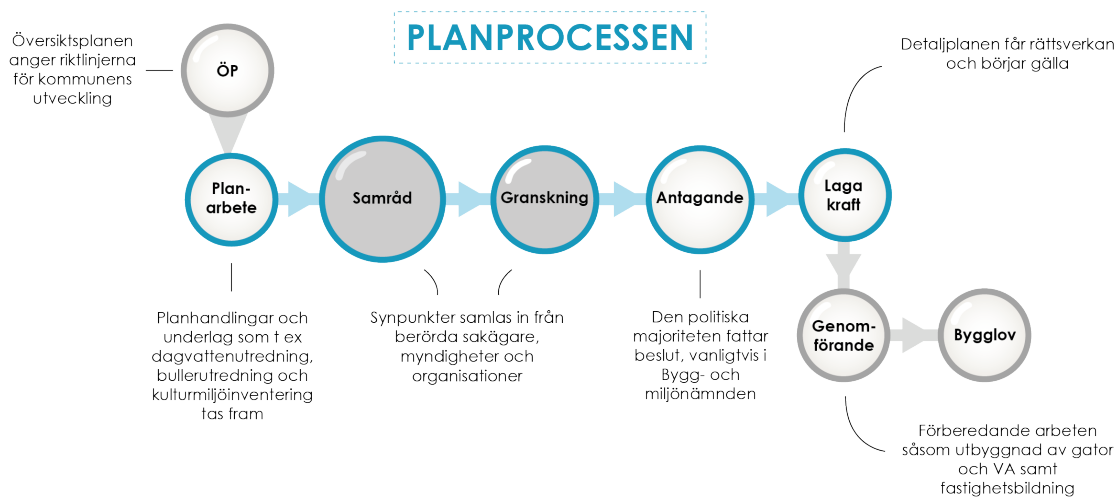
PLANPROCESSEN

Översiktsplanen anger riktlinjerna för kommunens utveckling

ÖP

Plan-arbete

Samråd

Granskning

Antagande

Laga kraft

Detaljplanen får rättsverkan och börjar gälla

Genom-förande

Bygglov

Planhandlingar och underlag som t ex dagvattenutredning, bullerutredning och kulturmiljöinventering tas fram

Synpunkter samlas in från berörda sakägare, myndigheter och organisationer

Den politiska majoriteten fattar beslut, vanligtvis i Bygg- och miljönämnden

Förberedande arbeten såsom utbyggnad av gator och VA samt fastighetsbildning